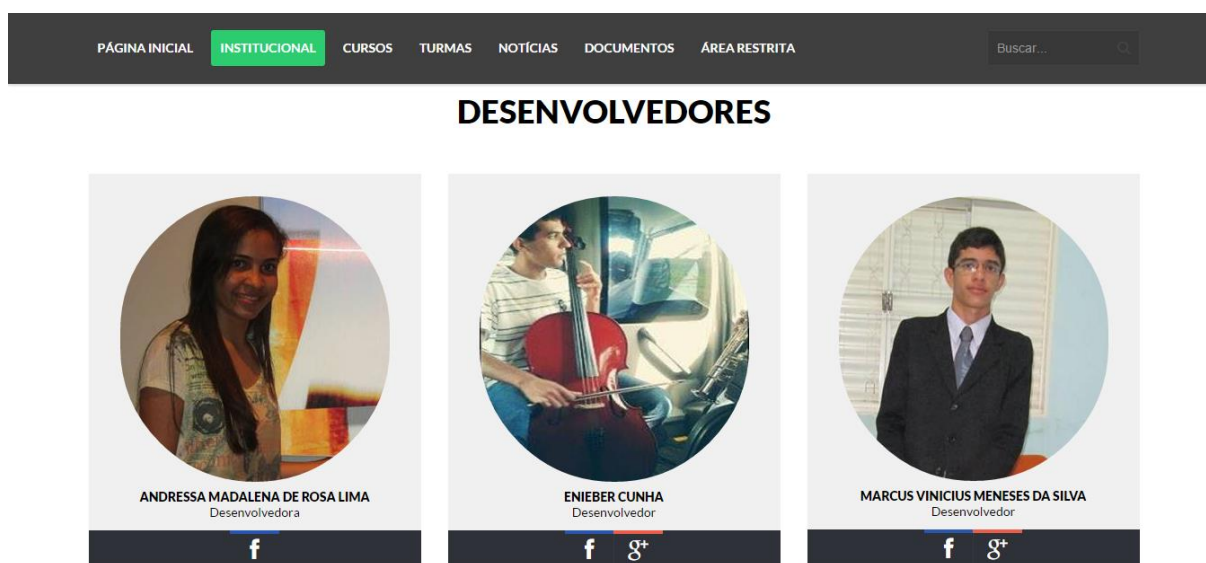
PÁGINA INICIAL INSTITUCIONAL CURSOS TURMAS NOTÍCIAS DOCUMENTOS ÁREA RESTRITA

Buscar...

DESENVOLVEDORES

ANDRESSA MADALENA DE ROSA LIMA
Desenvolvedora
f

ENIEBER CUNHA
Desenvolvedor
f g+

MARCUS VINICIUS MENESES DA SILVA
Desenvolvedor
f g+